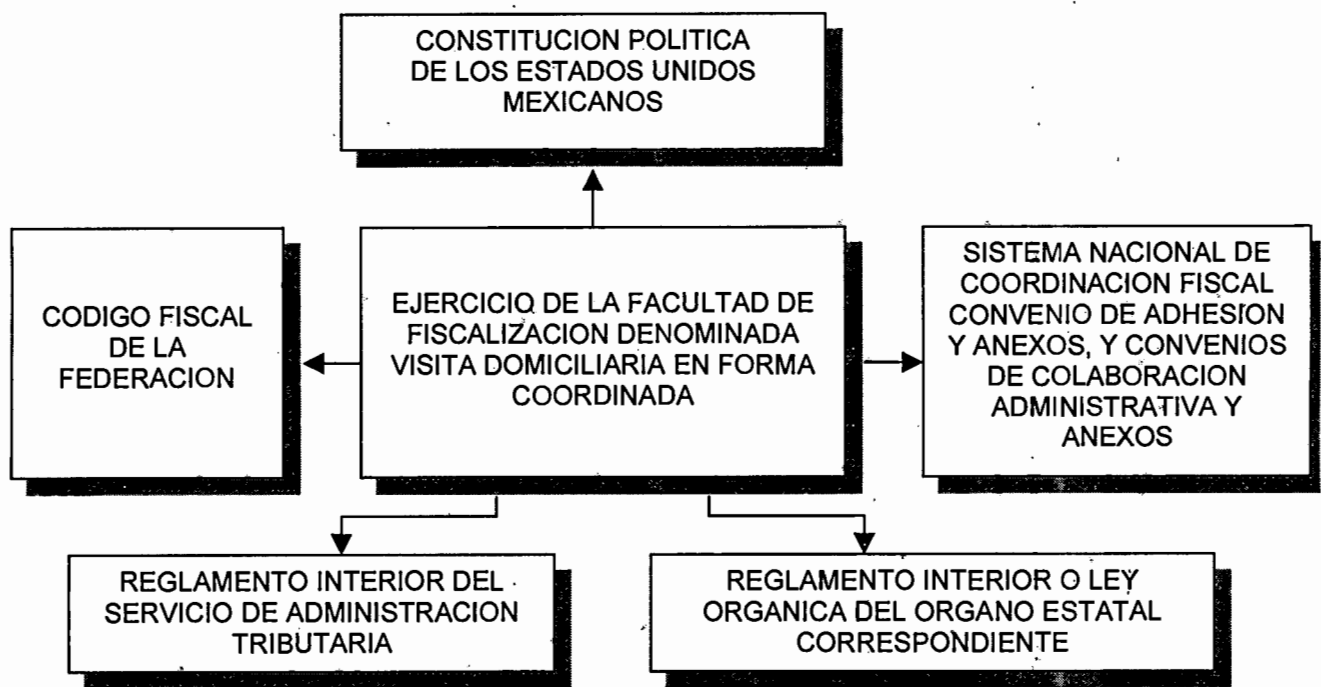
CONSTITUCION POLITICA DE LOS ESTADOS UNIDOS MEXICANOS

CODIGO FISCAL DE LA FEDERACION

EJERCICIO DE LA FACULTAD DE FISCALIZACION DENOMINADA VISITA DOMICILIARIA EN FORMA COORDINADA

SISTEMA NACIONAL DE COORDINACION FISCAL CONVENIO DE ADHESION Y ANEXOS, Y CONVENIOS DE COLABORACION ADMINISTRATIVA Y ANEXOS

REGLAMENTO INTERIOR DEL SERVICIO DE ADMINISTRACION TRIBUTARIA

REGLAMENTO INTERIOR O LEY ORGANICA DEL ORGANO ESTATAL CORRESPONDIENTE